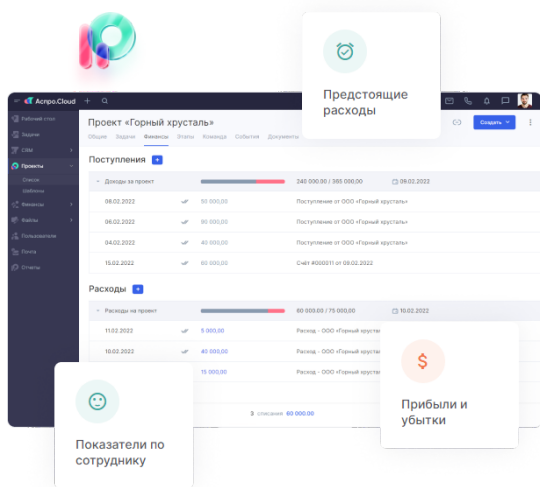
Предстоящие расходы

Аспро.Cloud

Рабочий стол
Задачи
CRM
Проекты
Список
Шаблоны
Финансы
Файлы
Пользователи
Почта
Отчеты

Проект «Горный хрусталь»
Общие Задачи Финансы Этапы Команда События Документы

Создать

Поступления +

Доходы за проект 240 000,00 / 365 000,00 09.02.2022

| | | |
|---|---|---|
| 06.02.2022 | 50 000,00 | Поступление от ООО «Горный хрусталь» |
| 06.02.2022 | 90 000,00 | Поступление от ООО «Горный хрусталь» |
| 04.02.2022 | 40 000,00 | Поступление от ООО «Горный хрусталь» |
| 15.02.2022 | 60 000,00 | Счет #000011 от 09.02.2022 |

Расходы +

Расходы на проект 60 000,00 / 75 000,00 10.02.2022

| | | |
|---|---|---|
| 11.02.2022 | 5 000,00 | Расход - ООО «Горный хрусталь» |
| 10.02.2022 | 40 000,00 | Расход - ООО «Горный хрусталь» |
| | 15 000,00 | Расход - ООО «Горный хрусталь» |

3 списание 60 000,00

Показатели по сотруднику

$

Прибыли и убытки